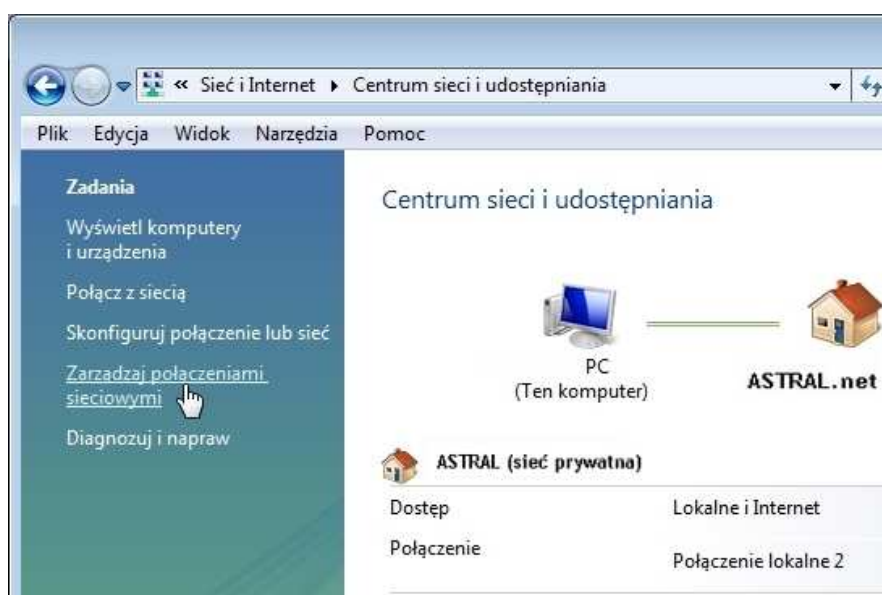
« Sieć i Internet ▸ Centrum sieci i udostępniania

Plik Edycja Widok Narzędzia Pomoc

Zadania

Wyświetl komputery i urządzenia

Połącz z siecią

Skonfiguruj połączenie lub sieć

Zarzadzaj połaczeniami sieciowymi

Diagnozuj i napraw

Centrum sieci i udostępniania

PC
(Ten komputer)

ASTRAL.net

ASTRAL (sieć prywatna)

| Dostęp | Lokalne i Internet |
|---|---|
| Połączenie | Połączenie lokalne 2 |